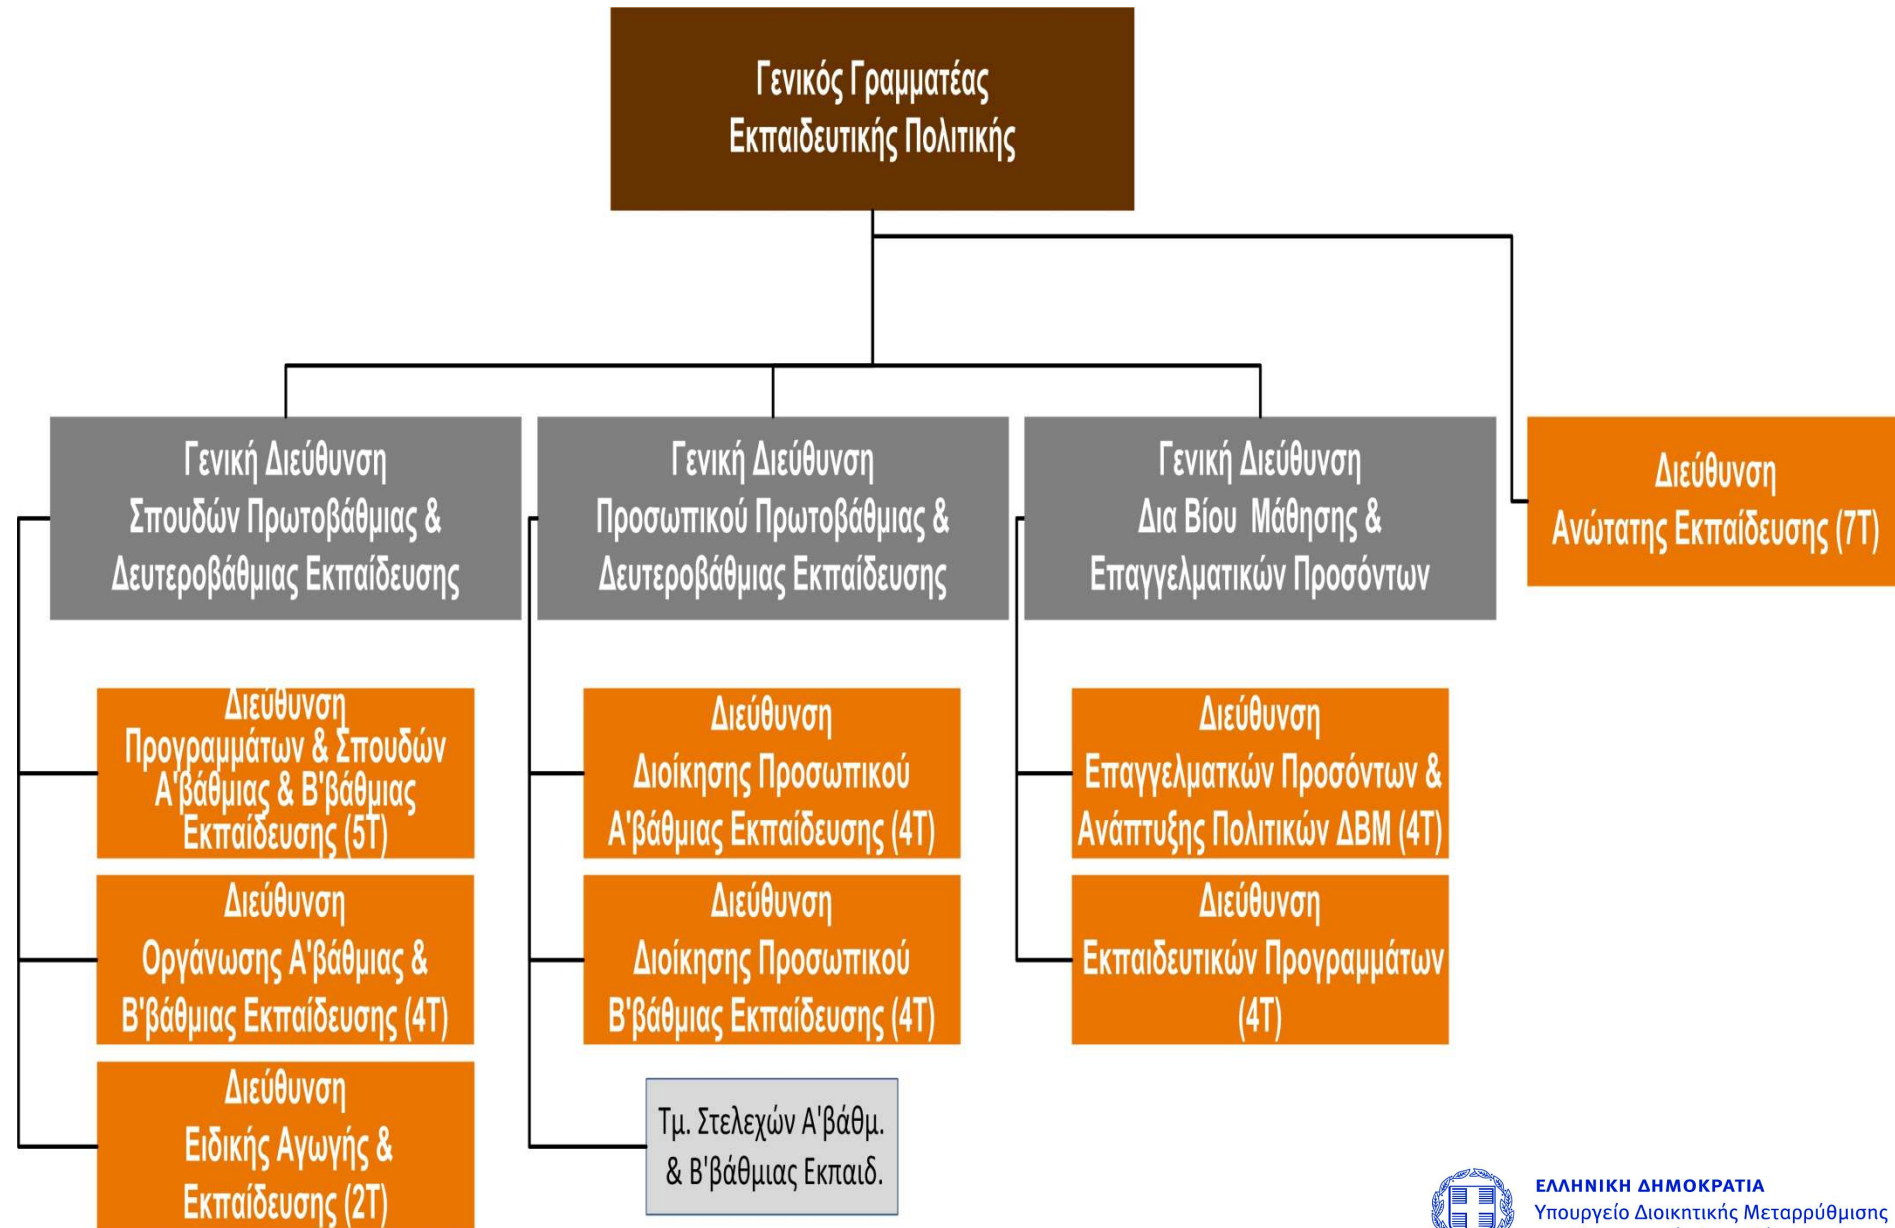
Γενικός Γραμματέας Εκπαιδευτικής Πολιτικής

Γενική Διεύθυνση Σπουδών Πρωτοβάθμιας & Δευτεροβάθμιας Εκπαίδευσης

Γενική Διεύθυνση Προσωπικού Πρωτοβάθμιας & Δευτεροβάθμιας Εκπαίδευσης

Γενική Διεύθυνση Δια Βίου Μάθησης & Επαγγελματικών Προσόντων

Διεύθυνση Ανώτατης Εκπαίδευσης (7Τ)

Διεύθυνση Προγραμμάτων & Σπουδών Α'βάθμιας & Β'βάθμιας Εκπαίδευσης (5Τ)

Διεύθυνση Οργάνωσης Α'βάθμιας & Β'βάθμιας Εκπαίδευσης (4Τ)

Διεύθυνση Ειδικής Αγωγής & Εκπαίδευσης (2Τ)

Διεύθυνση Διοίκησης Προσωπικού Α'βάθμιας Εκπαίδευσης (4Τ)

Διεύθυνση Διοίκησης Προσωπικού Β'βάθμιας Εκπαίδευσης (4Τ)

Τμ. Στελεχών Α'βάθμ. & Β'βάθμιας Εκπαιδ.

Διεύθυνση Επαγγελματκών Προσόντων & Ανάπτυξης Πολιτικών ΔΒΜ (4Τ)

Διεύθυνση Εκπαιδευτικών Προγραμμάτων (4Τ)

ΕΛΛΗΝΙΚΗ ΔΗΜΟΚΡΑΤΙΑ
Υπουργείο Διοικητικής Μεταρρύθμισης
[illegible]